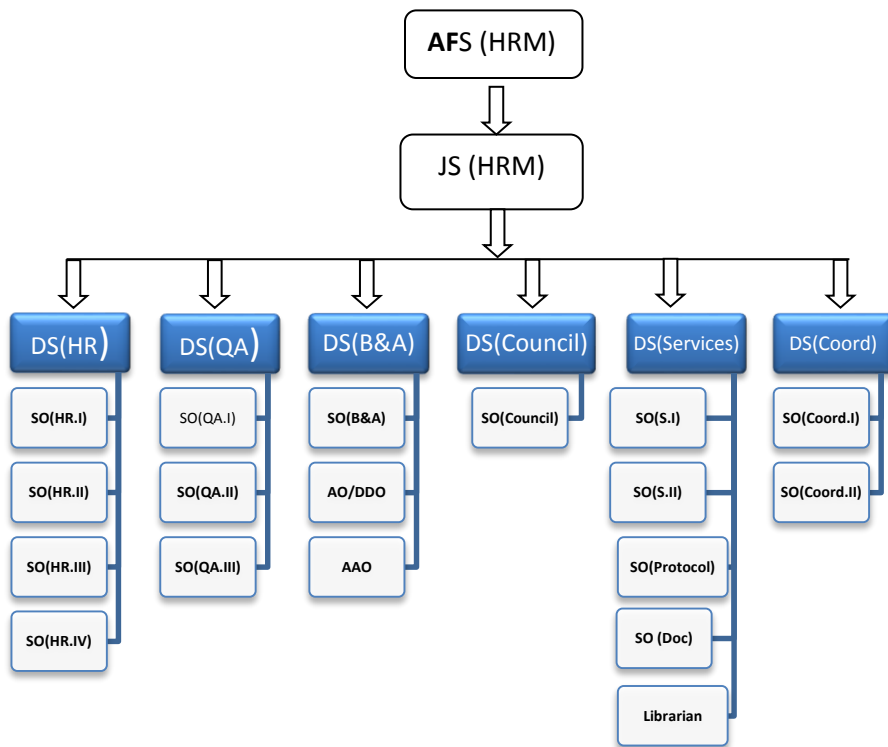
AFS (HRM)

JS (HRM)

DS(HR)

SO(HR.I)

SO(HR.II)

SO(HR.III)

SO(HR.IV)

DS(QA)

SO(QA.I)

SO(QA.II)

SO(QA.III)

DS(B&A)

SO(B&A)

AO/DDO

AAO

DS(Council)

SO(Council)

DS(Services)

SO(S.I)

SO(S.II)

SO(Protocol)

SO (Doc)

Librarian

DS(Coord)

SO(Coord.I)

SO(Coord.II)